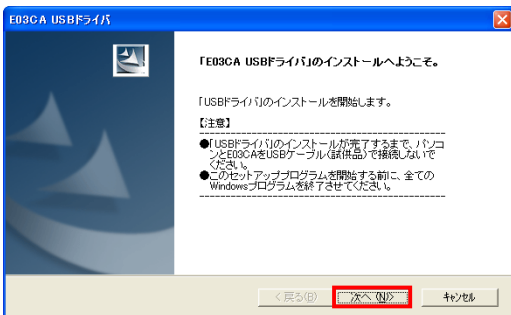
E03CA USBドライバ

「E03CA USBドライバ」のインストールへようこそ。

「USBドライバ」のインストールを開始します。

【注意】

●「USBドライバ」のインストールが完了するまで、パソコンとE03CAをUSBケーブル(試供品)で接続しないでください。
●このセットアッププログラムを開始する前に、全てのWindowsプログラムを終了させてください。

< 戻る(B)　次へ(N) >　キャンセル